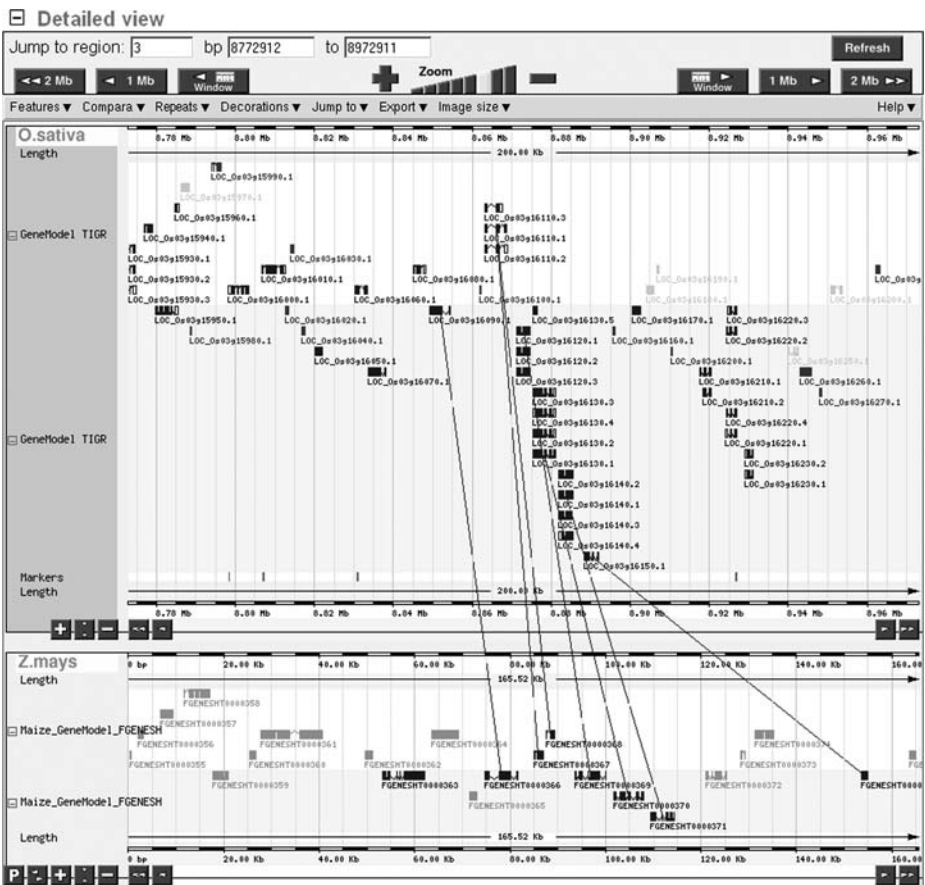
⊟ Detailed view

Jump to region: 3 bp 8772912 to 8972911

Refresh

<< 2 Mb < 1 Mb < Window

Zoom

Window > 1 Mb > 2 Mb >>

Features ▾ Compara ▾ Repeats ▾ Decorations ▾ Jump to ▾ Export ▾ Image size ▾ Help ▾

O.sativa

8.78 Mb 8.80 Mb 8.82 Mb 8.84 Mb 8.86 Mb 8.88 Mb 8.90 Mb 8.92 Mb 8.94 Mb 8.96 Mb

Length

200.00 Kb

LOC_Os03g15990.1
LOC_Os03g15970.1
LOC_Os03g15960.1
LOC_Os03g15940.1
LOC_Os03g15930.1
LOC_Os03g15930.2
LOC_Os03g15930.3
LOC_Os03g15950.1
LOC_Os03g15980.1
LOC_Os03g16030.1
LOC_Os03g16010.1
LOC_Os03g16000.1
LOC_Os03g16020.1
LOC_Os03g16040.1
LOC_Os03g16050.1
LOC_Os03g16070.1
LOC_Os03g16060.1
LOC_Os03g16080.1
LOC_Os03g16090.1
LOC_Os03g16110.3
LOC_Os03g16110.1
LOC_Os03g16110.2
LOC_Os03g16100.1
LOC_Os03g16130.5
LOC_Os03g16120.1
LOC_Os03g16120.2
LOC_Os03g16120.3
LOC_Os03g16130.3
LOC_Os03g16130.4
LOC_Os03g16130.2
LOC_Os03g16130.1
LOC_Os03g16140.2
LOC_Os03g16140.1
LOC_Os03g16140.3
LOC_Os03g16140.4
LOC_Os03g16150.1
LOC_Os03g16170.1
LOC_Os03g16160.1
LOC_Os03g16190.1
LOC_Os03g16180.1
LOC_Os03g16200.1
LOC_Os03g16210.1
LOC_Os03g16210.2
LOC_Os03g16220.3
LOC_Os03g16220.2
LOC_Os03g16220.4
LOC_Os03g16220.1
LOC_Os03g16230.2
LOC_Os03g16230.1
LOC_Os03g16250.1
LOC_Os03g16260.1
LOC_Os03g16270.1
LOC_Os03g16280.1
LOC_Os03g

⊟ GeneModel TIGR

⊟ GeneModel TIGR

Markers

Length

200.00 Kb

8.78 Mb 8.80 Mb 8.82 Mb 8.84 Mb 8.86 Mb 8.88 Mb 8.90 Mb 8.92 Mb 8.94 Mb 8.96 Mb

Z.mays

0 bp 20.00 Kb 40.00 Kb 60.00 Kb 80.00 Kb 100.00 Kb 120.00 Kb 140.00 Kb 160.00

Length

165.52 Kb

FGENESHT0000358
FGENESHT0000357
FGENESHT0000356
FGENESHT0000355
FGENESHT0000361
FGENESHT0000360
FGENESHT0000359
FGENESHT0000362
FGENESHT0000364
FGENESHT0000363
FGENESHT0000365
FGENESHT0000366
FGENESHT0000368
FGENESHT0000367
FGENESHT0000369
FGENESHT0000370
FGENESHT0000371
FGENESHT0000372
FGENESHT0000374
FGENESHT0000373
FGENESHT0000

⊟ Maize_GeneModel_FGENESH

⊟ Maize_GeneModel_FGENESH

Length

165.52 Kb

0 bp 20.00 Kb 40.00 Kb 60.00 Kb 80.00 Kb 100.00 Kb 120.00 Kb 140.00 Kb 160.00

P